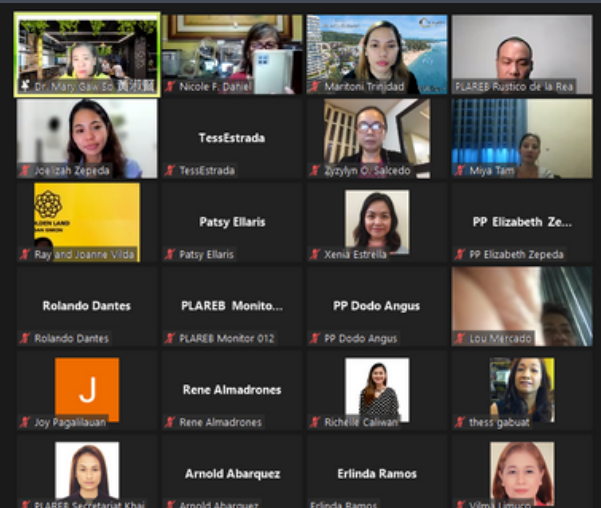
Dr. Mary Gaw So 黄淑麗
Nicole F. Daniel
Maritoni Trinidad
PLAREB Rustico de la Rea

Joelizah Zepeda
TessEstrada
TessEstrada
Zyzylyn O. Salcedo
Miya Tam

GOLDEN LAND
Ray and Joanne Vilda
Patsy Ellaris
Patsy Ellaris
Xenia Estrella
PP Elizabeth Ze...
PP Elizabeth Zepeda

Rolando Dantes
Rolando Dantes
PLAREB Monito...
PLAREB Monitor 012
PP Dodo Angus
PP Dodo Angus
Lou Mercado

J
Joy Pagalilauan
Rene Almadrones
Rene Almadrones
Richelle Caliwan
thess gabuat

PLAREB Secretariat Khai
Arnold Abarquez
Arnold Abarquez
Erlinda Ramos
Erlinda Ramos
Vilma Limuco